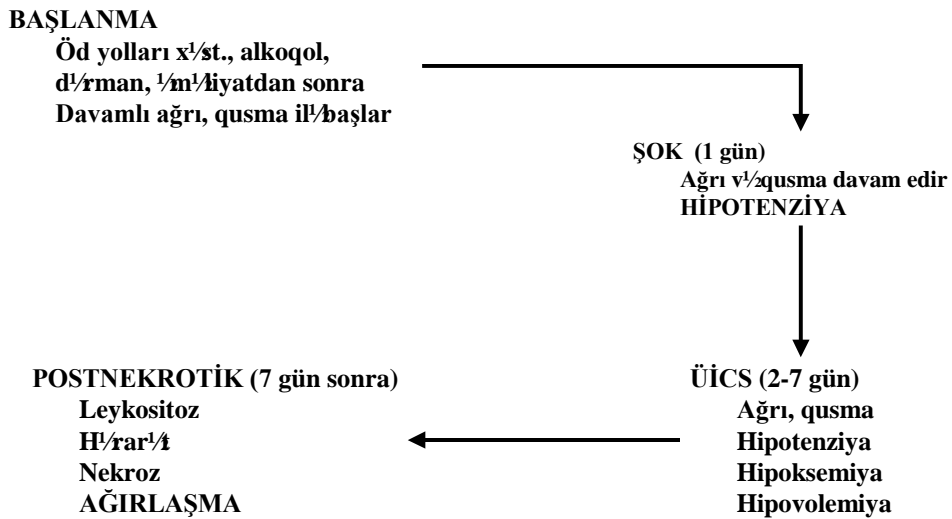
BAŞLANMA
Öd yolları x¼st., alkoqol, d¼rman, ¼m¼liyatdan sonra Davamlı ağrı, qusma il¼başlar

ŞOK (1 gün)
Ağrı v½qusma davam edir
HİPOTENZİYA

ÜİCS (2-7 gün)
Ağrı, qusma
Hipotenziya
Hipoksemiya
Hipovolemiya

POSTNEKROTİK (7 gün sonra)
Leykositoz
H¼rar¼t
Nekroz
AĞIRLAŞMA